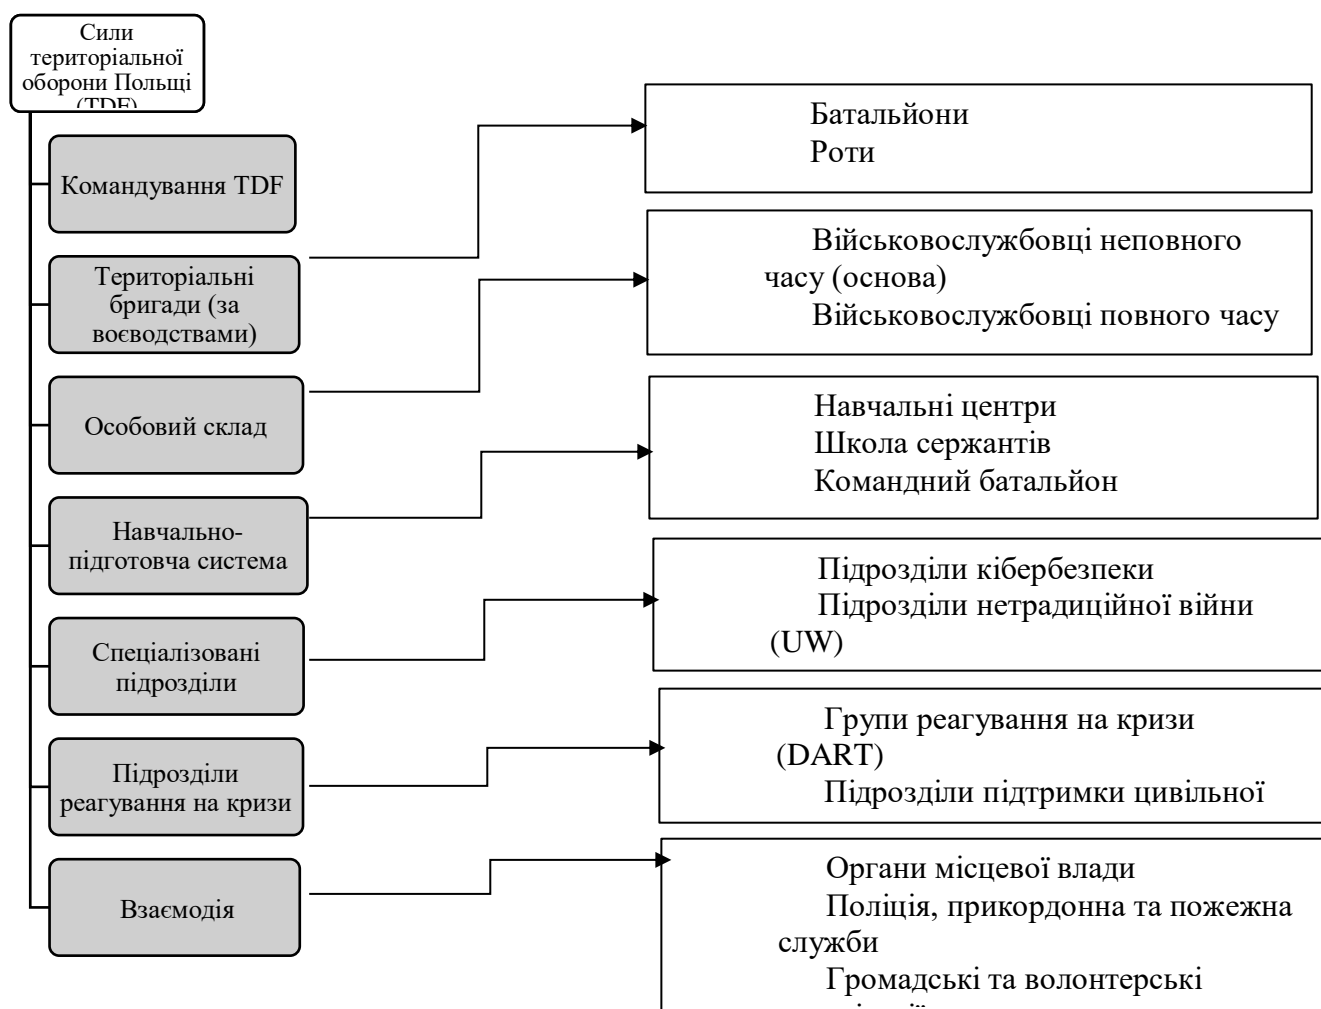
Сили територіальної оборони Польщі (TDF)

Командування TDF

Територіальні бригади (за воєводствами)

Особовий склад

Навчально-підготовча система

Спеціалізовані підрозділи

Підрозділи реагування на кризи

Взаємодія

Батальйони
Роти

Військовослужбовці неповного часу (основа)
Військовослужбовці повного часу

Навчальні центри
Школа сержантів
Командний батальйон

Підрозділи кібербезпеки
Підрозділи нетрадиційної війни (UW)

Групи реагування на кризи (DART)
Підрозділи підтримки цивільної

Органи місцевої влади
Поліція, прикордонна та пожежна служби
Громадські та волонтерські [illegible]